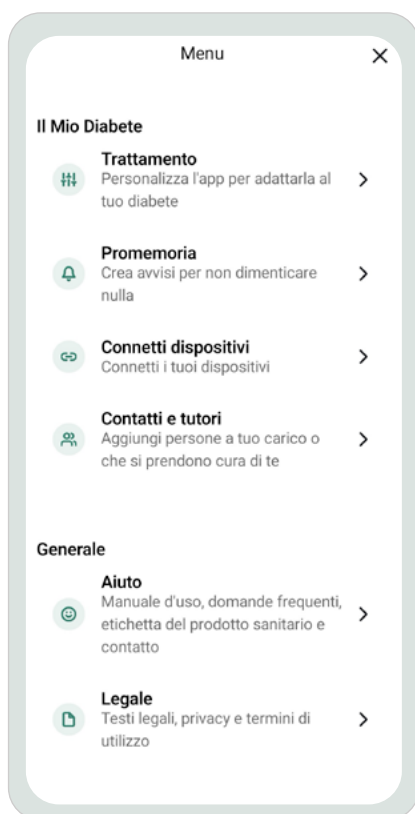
Menu

Il Mio Diabete

Trattamento
Personalizza l'app per adattarla al tuo diabete

Promemoria
Crea avvisi per non dimenticare nulla

Connetti dispositivi
Connetti i tuoi dispositivi

Contatti e tutori
Aggiungi persone a tuo carico o che si prendono cura di te

Generale

Aiuto
Manuale d'uso, domande frequenti, etichetta del prodotto sanitario e contatto

Legale
Testi legali, privacy e termini di utilizzo